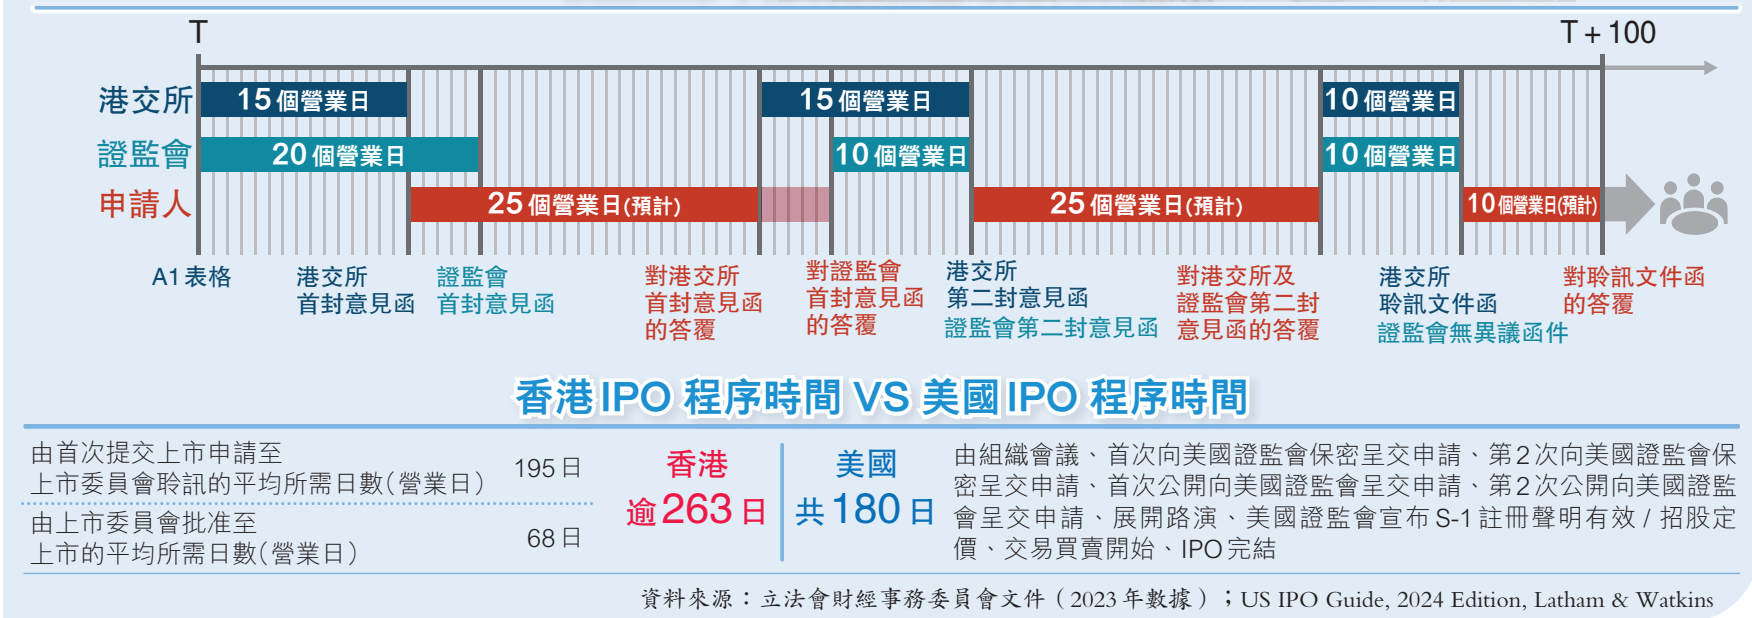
T

T＋100

港交所

證監會

申請人

15個營業日

20個營業日

25個營業日(預計)

15個營業日

10個營業日

25個營業日(預計)

10個營業日

10個營業日

10個營業日(預計)

A1表格

港交所首封意見函

證監會首封意見函

對港交所首封意見函的答覆

對證監會首封意見函的答覆

港交所第二封意見函

證監會第二封意見函

對港交所及證監會第二封意見函的答覆

港交所聆訊文件函

證監會無異議函件

對聆訊文件函的答覆

香港IPO程序時間 VS 美國IPO程序時間

由首次提交上市申請至上市委員會聆訊的平均所需日數(營業日) 195日

由上市委員會批准至上市的平均所需日數(營業日) 68日

香港
逾263日

美國
共180日

由組織會議、首次向美國證監會保密呈交申請、第2次向美國證監會保密呈交申請、首次公開向美國證監會呈交申請、第2次公開向美國證監會呈交申請、展開路演、美國證監會宣布S-1註冊聲明有效 / 招股定價、交易買賣開始、IPO完結

資料來源：立法會財經事務委員會文件（2023年數據）；US IPO Guide, 2024 Edition, Latham & Watkins